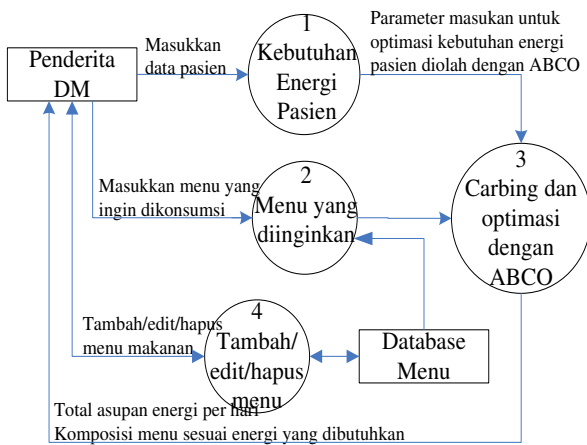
Penderita DM

Masukkan data pasien

1
Kebutuhan Energi Pasien

Parameter masukan untuk optimasi kebutuhan energi pasien diolah dengan ABCO

Masukkan menu yang ingin dikonsumsi

2
Menu yang diinginkan

3
Carbing dan optimasi dengan ABCO

Tambah/edit/hapus menu makanan

4
Tambah/edit/hapus menu

Database Menu

Total asupan energi per hari
Komposisi menu sesuai energi yang dibutuhkan